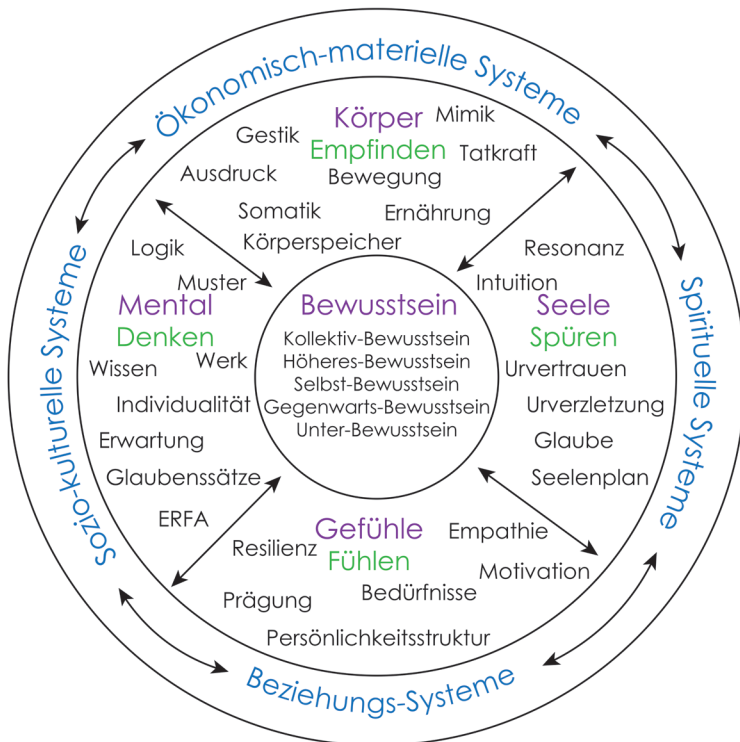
Ökonomisch-materielle Systeme

Körper
Empfinden
Gestik
Mimik
Tatkraft
Ausdruck
Bewegung
Somatik
Ernährung
Körperspeicher

Spirituelle Systeme

Seele
Spüren
Resonanz
Intuition
Urvertrauen
Urverzletzung
Glaube
Seelenplan

Sozio-kulturelle Systeme

Mental
Denken
Logik
Muster
Wissen
Werk
Individualität
Erwartung
Glaubenssätze
ERFA

Bewusstsein
Kollektiv-Bewusstsein
Höheres-Bewusstsein
Selbst-Bewusstsein
Gegenwarts-Bewusstsein
Unter-Bewusstsein

Gefühle
Fühlen
Resilienz
Empathie
Motivation
Prägung
Bedürfnisse
Persönlichkeitsstruktur

Beziehungs-Systeme